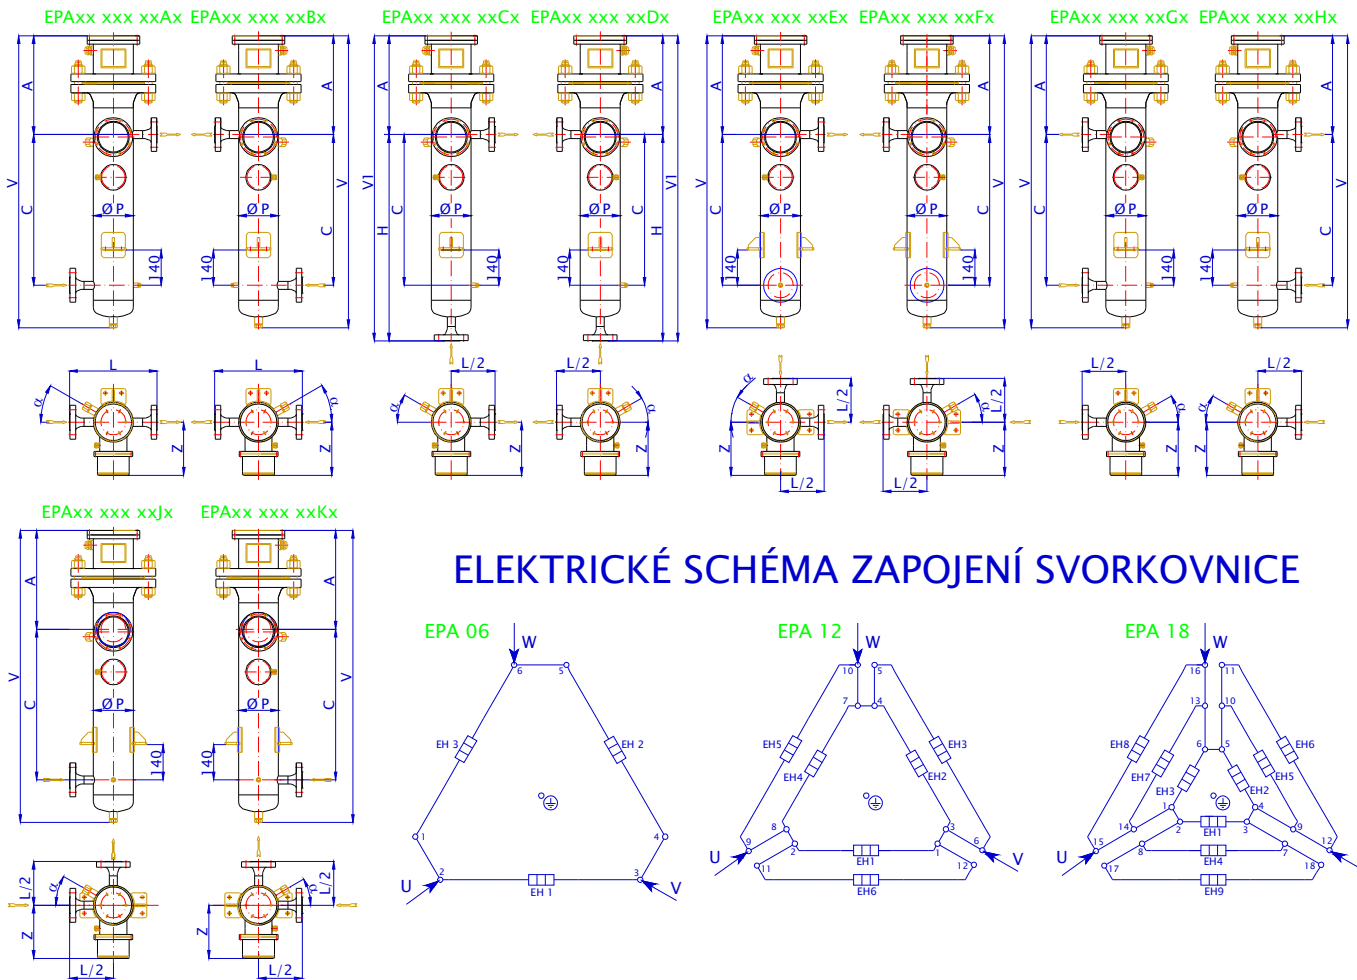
EPAxx xxx xxAx EPAxx xxx xxBx EPAxx xxx xxCx EPAxx xxx xxDx EPAxx xxx xxEx EPAxx xxx xxFx EPAxx xxx xxGx EPAxx xxx xxHx

A V C ØP 140 A V C ØP 140 A V1 H C ØP 140 A V1 H C ØP 140 A V C ØP 140 A V C ØP 140 A V C ØP 140 A V C ØP 140

L α Z L α Z L/2 α Z L/2 α Z α L/2 Z L/2 α L/2 Z L/2 L/2 α Z L/2 α Z

EPAxx xxx xxJx EPAxx xxx xxKx

A V C ØP 140 A V C ØP 140

L/2 α Z L/2 L/2 α Z L/2

ELEKTRICKÉ SCHÉMA ZAPOJENÍ SVORKOVNICE

EPA 06

W 6 5 EH 3 EH 2 1 4 2 3 U EH 1 V

EPA 12

W 10 5 7 4 EH5 EH3 EH4 EH2 8 3 9 2 1 6 U EH1 V 11 12 EH6

EPA 18

W 16 11 13 10 6 5 EH8 EH6 EH7 EH5 EH3 EH2 1 4 14 2 EH1 3 9 15 8 EH4 7 12 U 17 18 EH9